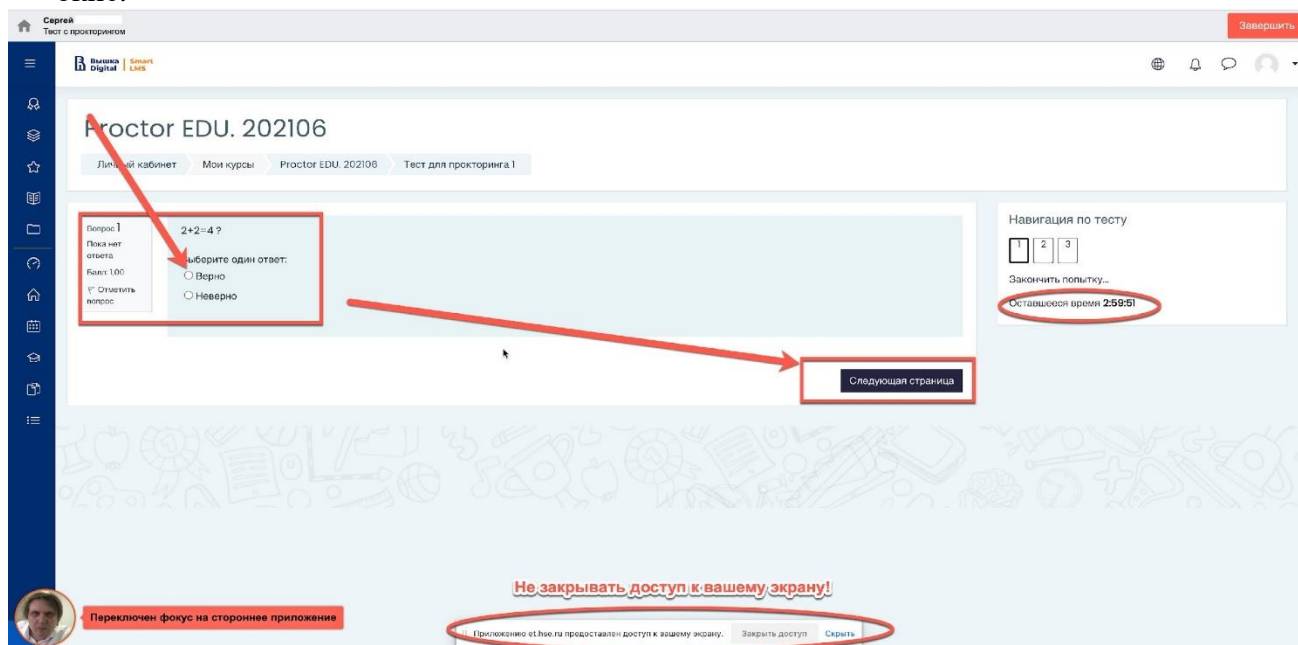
Сергей
Тест с прокторингом

Завершить

Вышка Digital | Smart LMS

Proctor EDU. 202106

Личный кабинет | Мои курсы | Proctor EDU. 202106 | Тест для прокторинга 1

Вопрос 1
Пока нет ответа
Балл: 1,00
Отметить вопрос

2+2=4 ?

Выберите один ответ:
○ Верно
○ Неверно

Следующая страница

Навигация по тесту

1 2 3

Закончить попытку...

Оставшееся время 2:59:51

Не закрывать доступ к вашему экрану!

Переключен фокус на стороннее приложение

Приложение et.hse.ru предоставлен доступ к вашему экрану. Закрыть доступ Скрыть